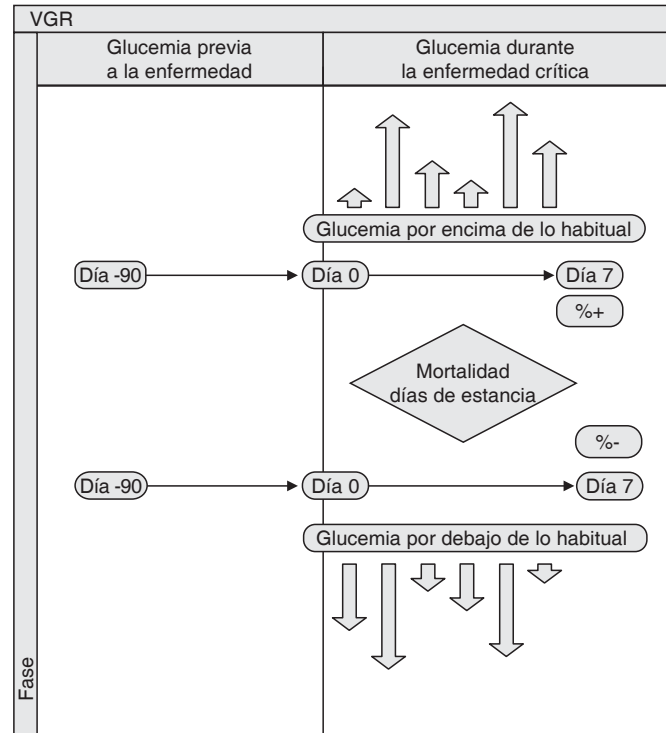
VGR

Glucemia previa a la enfermedad

Glucemia durante la enfermedad crítica

Glucemia por encima de lo habitual

Día -90

Día 0

Día 7

%+

Mortalidad días de estancia

%-

Día -90

Día 0

Día 7

Glucemia por debajo de lo habitual

Fase